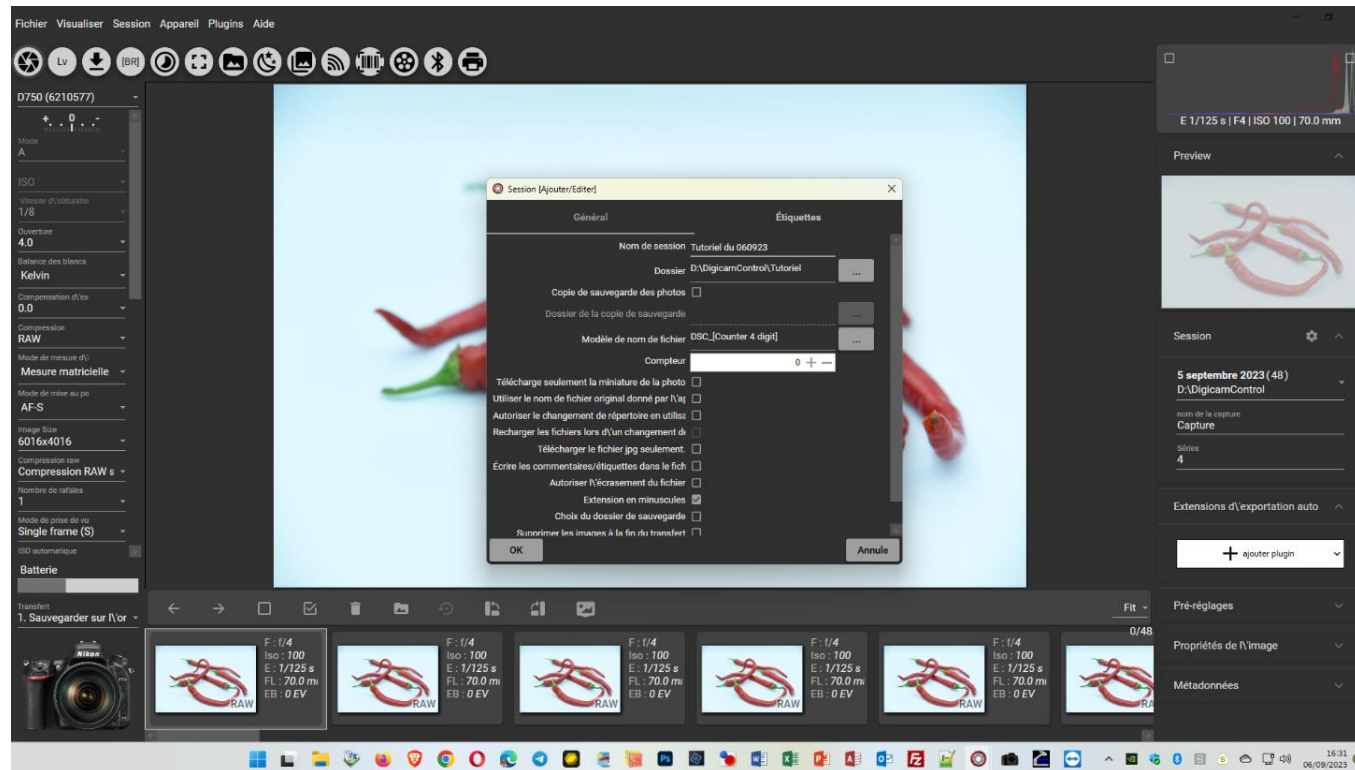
Fichier Visualiser Session Appareil Plugins Aide

Lv [BR]

D750 (6210577)

Mode
A

ISO

Vitesse d\'obturatio
1/8

Ouverture
4.0

Balance des blancs
Kelvin

Compensation d\'ex
0.0

Compression
RAW

Mode de mesure d\
Mesure matricielle

Mode de mise au po
AF-S

Image Size
6016x4016

Compression raw
Compression RAW s

Nombre de rafales
1

Mode de prise de vu
Single frame (S)

ISO automatique

Batterie

Transfert
1. Sauvegarder sur l\'or

Session [Ajouter/Editer]

Général

Étiquettes

Nom de session Tutoriel du 060923

Dossier D:\DigicamControl\Tutoriel ...

Copie de sauvegarde des photos

Dossier de la copie de sauvegarde ...

Modèle de nom de fichier DSC_[Counter 4 digit] ...

Compteur 0 + —

Télécharge seulement la miniature de la photo

Utiliser le nom de fichier original donné par l\'ap

Autoriser le changement de répertoire en utilisa

Recharger les fichiers lors d\'un changement de

Télécharger le fichier jpg seulement.

Écrire les commentaires/étiquettes dans le fich

Autoriser l\'écrasement du fichier

Extension en minuscules

Choix du dossier de sauvegarde

Supprimer les images à la fin du transfert

OK

Annule

Fit

0/48

F : f/4
Iso : 100
E : 1/125 s
FL : 70.0 mi
EB : 0 EV
RAW

F : f/4
Iso : 100
E : 1/125 s
FL : 70.0 mi
EB : 0 EV
RAW

F : f/4
Iso : 100
E : 1/125 s
FL : 70.0 mi
EB : 0 EV
RAW

F : f/4
Iso : 100
E : 1/125 s
FL : 70.0 mi
EB : 0 EV
RAW

F : f/4
Iso : 100
E : 1/125 s
FL : 70.0 mi
EB : 0 EV
RAW

E 1/125 s | F4 | ISO 100 | 70.0 mm

Preview

Session

5 septembre 2023 (48)
D:\DigicamControl

nom de la capture
Capture

Séries
4

Extensions d\'exportation auto

ajouter plugin

Pré-réglages

Propriétés de l\'image

Métadonnées

16:31
06/09/2023